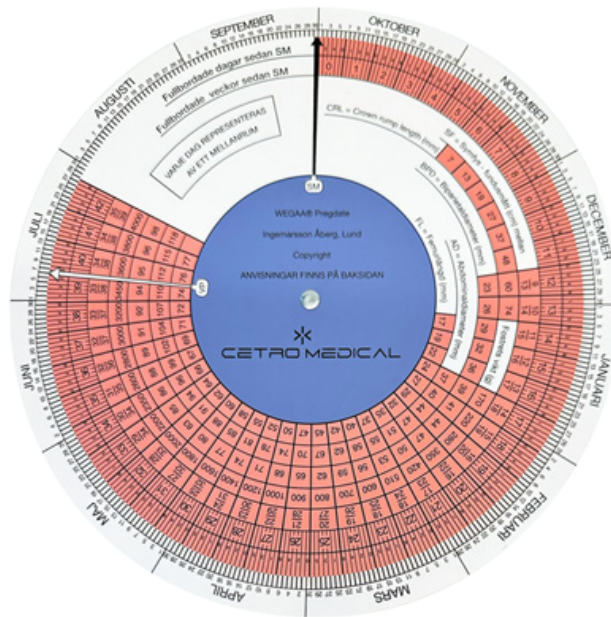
SEPTEMBER
OKTOBER
NOVEMBER
DECEMBER
JANUARI
FEBRUARI
MARS
APRIL
MAJ
JUNI
JULI
AUGUSTI

Fullbordade dagar sedan SM
Fullbordade veckor sedan SM
VARJE DAG REPRESENTERAS AV ETT MELLANRUM

CRL = Crown rump length (mm)
SF = Symfys - fundusmått (cm) median
BPD = Biparietaldiameter (mm)
FL = Femurlängd (mm)
AD = Abdominaldiameter (mm)
Fostrets vikt (g)

SM
UP

WEGAA® Pragdate
Ingemansson Åberg, Lund
Copyright
ANVISNINGAR FINNS PÅ BAKSIDAN

CETRO MEDICAL

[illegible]